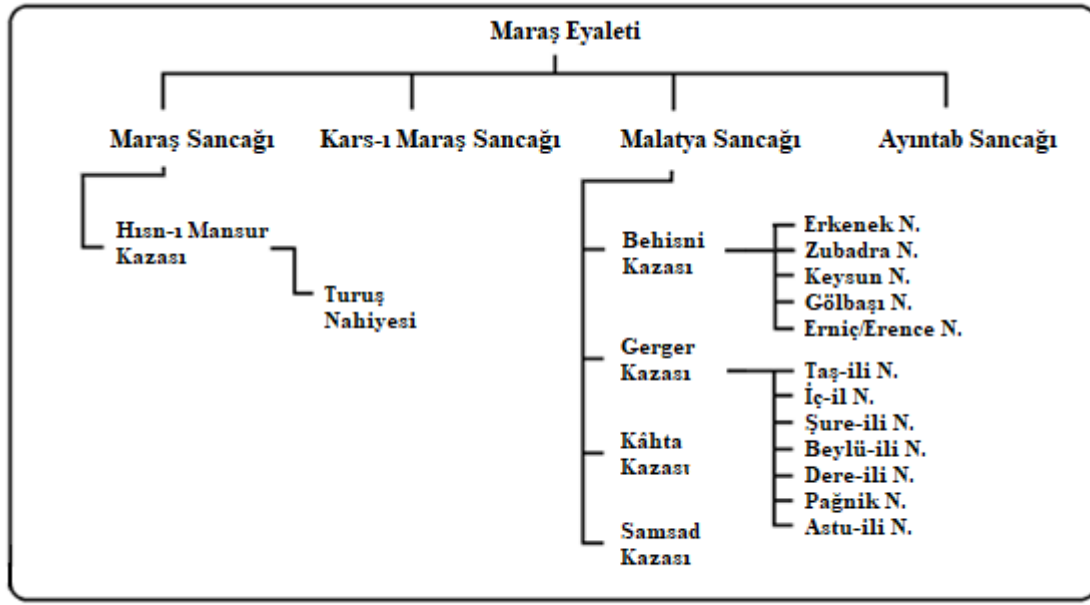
Maraş Eyaleti

Maraş Sancağı

Kars-ı Maraş Sancağı

Malatya Sancağı

Ayıntab Sancağı

Hısn-ı Mansur Kazası

Turuş Nahiyesi

Behisni Kazası

Erkenek N.
Zubadra N.
Keysun N.
Gölbaşı N.
Erniç/Erence N.

Gerger Kazası

Taş-ili N.
İç-il N.
Şure-ili N.
Beylü-ili N.
Dere-ili N.
Pağnik N.
Astu-ili N.

Kâhta Kazası

Samsad Kazası